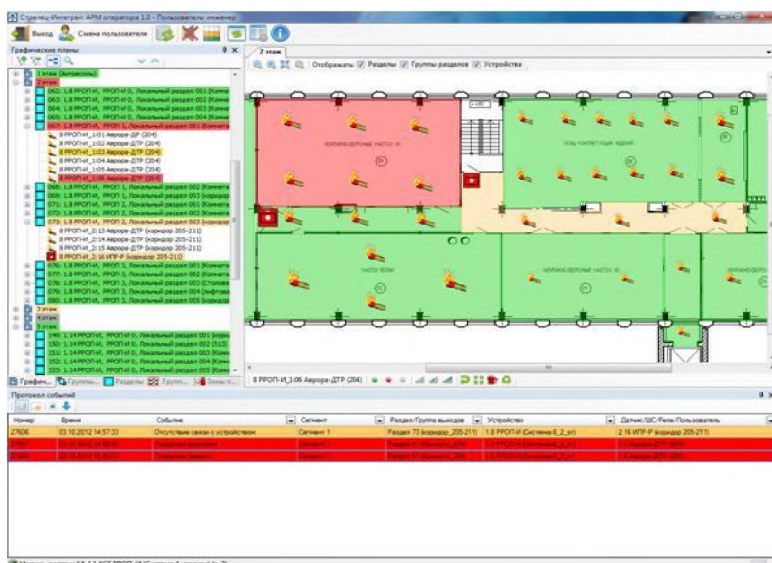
Стрелец-Интеграл: АРМ оператора 1.0 - Пользователь: инженер

Выход | Смена пользователя

Графические планы

1 этаж (Антресоль)
2 этаж
062: 1.8 РРОП-И, РРОП И 0, Локальный раздел 001 (Комна
063: 1.8 РРОП-И, РРОП И 0, Локальный раздел 002 (Комна
064: 1.8 РРОП-И, РРОП И 0, Локальный раздел 003 (Комна
065: 1.8 РРОП-И, РРОП И 0, Локальный раздел 004 (Комна
067: 1.8 РРОП-И, РРОП 1, Локальный раздел 001 (Комната
8 РРОП-И1_1:01 Аврора-ДТР (204)
8 РРОП-И1_1:02 Аврора-ДТР (204)
8 РРОП-И1_1:03 Аврора-ДТР (204)
8 РРОП-И1_1:04 Аврора-ДТР (204)
8 РРОП-И1_1:05 Аврора-ДТР (204)
8 РРОП-И1_1:06 Аврора-ДТР (204)
068: 1.8 РРОП-И, РРОП 1, Локальный раздел 002 (Комната
069: 1.8 РРОП-И, РРОП 1, Локальный раздел 003 (Комната
071: 1.8 РРОП-И, РРОП 2, Локальный раздел 001 (Комна
072: 1.8 РРОП-И, РРОП 2, Локальный раздел 002 (Комна
073: 1.8 РРОП-И, РРОП 2, Локальный раздел 003 (коридор
8 РРОП-И1_2:13 Аврора-ДТР (коридор 205-211)
8 РРОП-И1_2:14 Аврора-ДТР (коридор 205-211)
8 РРОП-И1_2:15 Аврора-ДТР (коридор 205-211)
8 РРОП-И1_2:16 ИПР-И (коридор 205-211)
076: 1.8 РРОП-И, РРОП 3, Локальный раздел 001 (Комна
077: 1.8 РРОП-И, РРОП 3, Локальный раздел 002 (Комна
078: 1.8 РРОП-И, РРОП 3, Локальный раздел 003 (Столова
079: 1.8 РРОП-И, РРОП 3, Локальный раздел 004 (Амфитеа
080: 1.8 РРОП-И, РРОП 3, Локальный раздел 005 (коридор
3 этаж
4 этаж
5 этаж
149: 1.14 РРОП-И, РРОП-И 0, Локальный раздел 001 (Комна
150: 1.14 РРОП-И, РРОП-И 0, Локальный раздел 002 (513)
151: 1.14 РРОП-И, РРОП-И 0, Локальный раздел 003 (Комна
152: 1.14 РРОП-И, РРОП-И 0, Локальный раздел 004 (Комна
153: 1.14 РРОП-И, РРОП-И 0, Локальный раздел 005 (Комна

Графи... | Группы... | Разделы | Групп... | Зоны п...

2 этаж
Отображать: Разделы | Группы разделов | Устройства

8 РРОП-И_1:06 Аврора-ДТР (204)

Протокол событий

| Номер | Время | Событие | Сегмент | Раздел/Группа выходов | Устройство | Датчик/ШС/Реле/Пользователь |
|---|---|---|---|---|---|---|
| 27606 | 03.10.2012 14:57:33 | Отсутствие связи с устройством | Сегмент 1 | Раздел 73 (коридор_205-211) | 1.8 РРОП-И (Система-8_2_эт) | 2.16 ИПР-Р (коридор 205-211) |
| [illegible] | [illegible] | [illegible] | Сегмент 1 | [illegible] | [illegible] | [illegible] |
| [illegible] | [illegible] | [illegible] | Сегмент 1 | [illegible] | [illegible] | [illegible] |